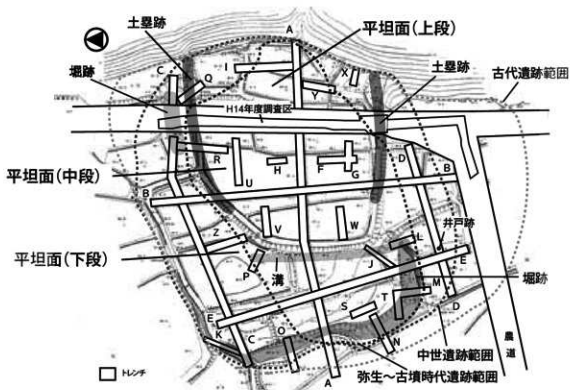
土塁跡
平坦面(上段)
土塁跡
古代遺跡範囲
堀跡
H14年度調査区
平坦面(中段)
井戸跡
平坦面(下段)
溝
堀跡
中世遺跡範囲
農道
弥生～古墳時代遺跡範囲
トレンチ
A
C
Q
I
X
Y
R
U
H
F
G
D
B
B
Z
V
W
L
E
P
J
M
K
E
O
S
T
D
C
N
A